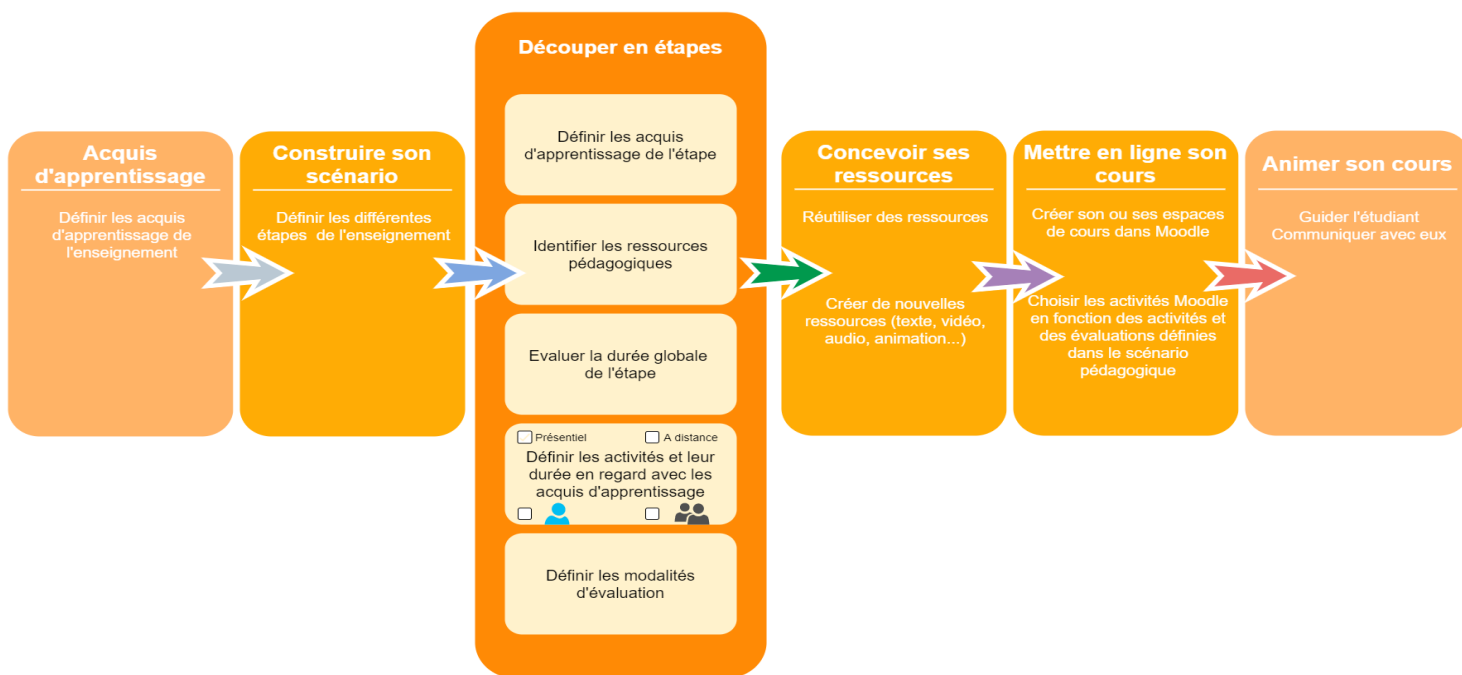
Acquis d'apprentissage

Définir les acquis d'apprentissage de l'enseignement

Construire son scénario

Définir les différentes étapes de l'enseignement

Découper en étapes

Définir les acquis d'apprentissage de l'étape

Identifier les ressources pédagogiques

Evaluer la durée globale de l'étape

Présentiel

A distance

Définir les activités et leur durée en regard avec les acquis d'apprentissage

Définir les modalités d'évaluation

Concevoir ses ressources

Réutiliser des ressources

Créer de nouvelles ressources (texte, vidéo, audio, animation...)

Mettre en ligne son cours

Créer son ou ses espaces de cours dans Moodle

Choisir les activités Moodle en fonction des activités et des évaluations définies dans le scénario pédagogique

Animer son cours

Guider l'étudiant
Communiquer avec eux